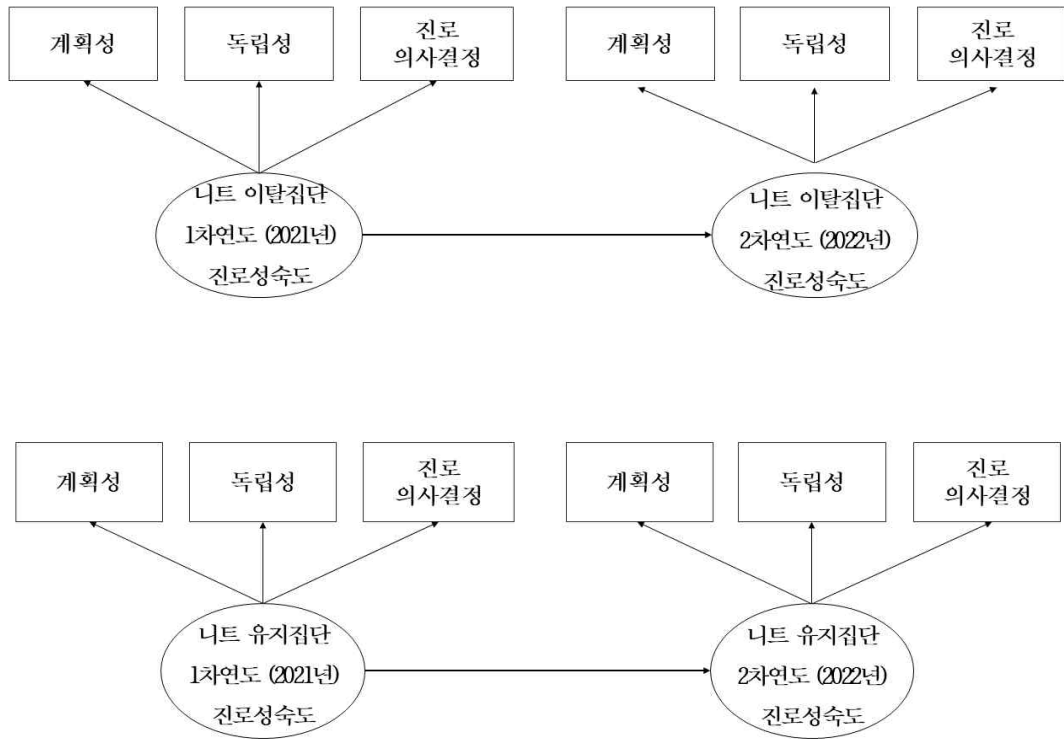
계획성

독립성

진로 의사결정

계획성

독립성

진로 의사결정

니트 이탈집단 1차연도 (2021년) 진로성숙도

니트 이탈집단 2차연도 (2022년) 진로성숙도

계획성

독립성

진로 의사결정

계획성

독립성

진로 의사결정

니트 유지집단 1차연도 (2021년) 진로성숙도

니트 유지집단 2차연도 (2022년) 진로성숙도